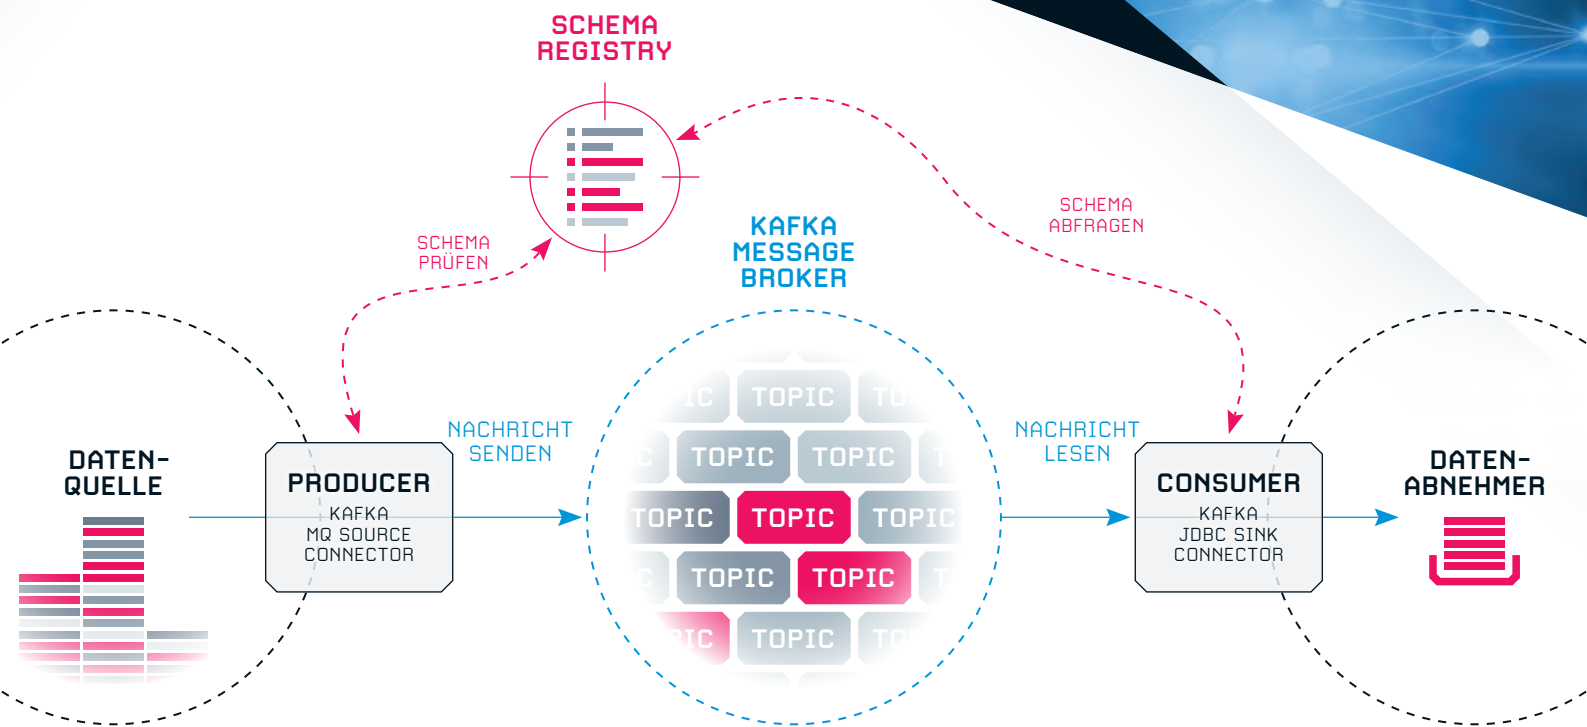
SCHEMA REGISTRY

SCHEMA PRÜFEN

SCHEMA ABFRAGEN

KAFKA MESSAGE BROKER

DATEN-QUELLE

PRODUCER
KAFKA MQ SOURCE CONNECTOR

NACHRICHT SENDEN

TIC TOPIC TO
C TOPIC TOPIC T
TOPIC TOPIC TOPIC
C TOPIC TOPIC T
PIC TOPIC TO

NACHRICHT LESEN

CONSUMER
KAFKA JDBC SINK CONNECTOR

DATEN-ABNEHMER